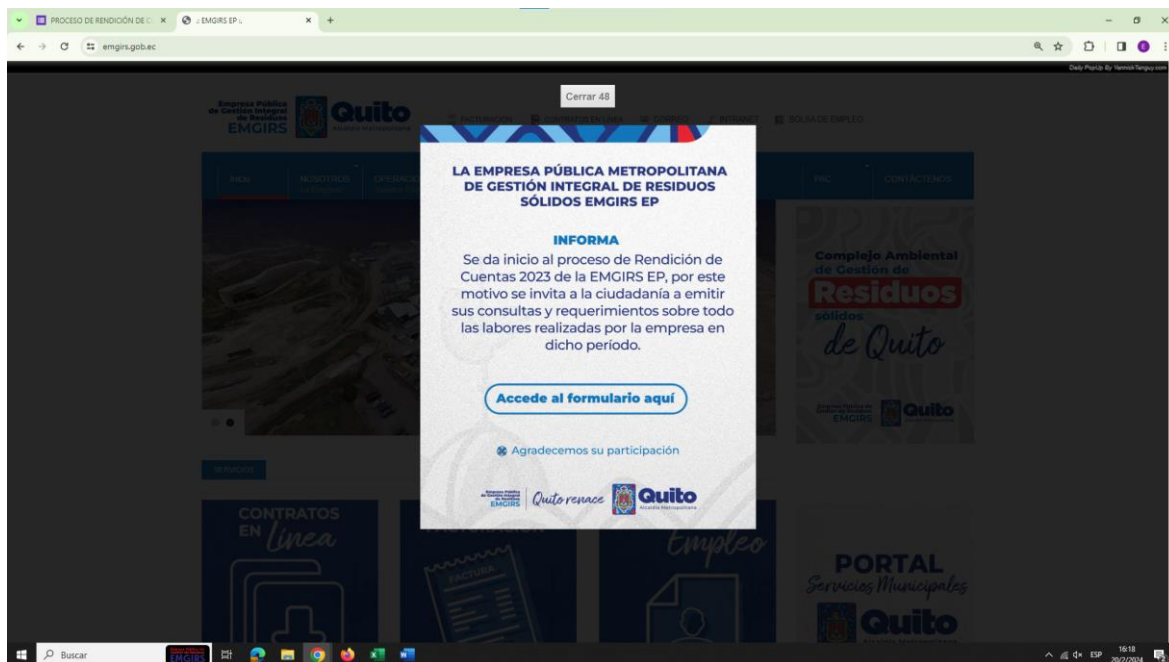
PROCESO DE RENDICIÓN DE C ×
:: EMGIRS EP :: ×
+
emgirs.gob.ec
Daily PopUp By YannickTanguy.com

Empresa Pública de Gestión Integral de Residuos EMGIRS
Quito
Alcaldía Metropolitana

Cerrar 48

LA EMPRESA PÚBLICA METROPOLITANA DE GESTIÓN INTEGRAL DE RESIDUOS SÓLIDOS EMGIRS EP

INFORMA

Se da inicio al proceso de Rendición de Cuentas 2023 de la EMGIRS EP, por este motivo se invita a la ciudadanía a emitir sus consultas y requerimientos sobre todo las labores realizadas por la empresa en dicho período.

Accede al formulario aquí

Agradecemos su participación

Empresa Pública de Gestión Integral de Residuos EMGIRS
Quito renace
Quito
Alcaldía Metropolitana

INICIO
NOSOTROS
PAC
CONTÁCTENOS
BOLSA DE EMPLEO

Complejo Ambiental de Gestión de Residuos sólidos de Quito

CONTRATOS EN Línea
FACTURA
Empleo
PORTAL Servicios Municipales
Quito

Buscar
ESP
16:18
20/2/2024